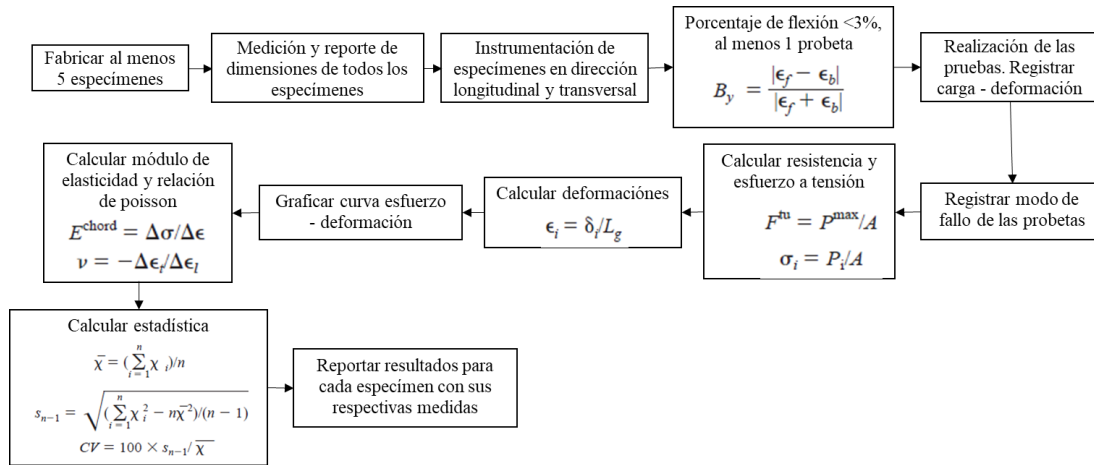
Fabricar al menos 5 especímenes

Medición y reporte de dimensiones de todos los especímenes

Instrumentación de especímenes en dirección longitudinal y transversal

Porcentaje de flexión <3%, al menos 1 probeta

$B_y = \frac{|\epsilon_f - \epsilon_b|}{|\epsilon_f + \epsilon_b|}$

Realización de las pruebas. Registrar carga - deformación

Registrar modo de fallo de las probetas

Calcular resistencia y esfuerzo a tensión

$F^{tu} = P^{max}/A$

$\sigma_i = P_i/A$

Calcular deformaciónes

$\epsilon_i = \delta_i/L_g$

Graficar curva esfuerzo - deformación

Calcular módulo de elasticidad y relación de poisson

$E^{chord} = \Delta\sigma/\Delta\epsilon$

$\nu = -\Delta\epsilon_t/\Delta\epsilon_l$

Calcular estadística

$\bar{\chi} = (\sum_{i=1}^{n} \chi_i)/n$

$s_{n-1} = \sqrt{(\sum_{i=1}^{n} \chi_i^2 - n\bar{\chi}^2)/(n-1)}$

$CV = 100 \times s_{n-1}/\bar{\chi}$

Reportar resultados para cada especímen con sus respectivas medidas